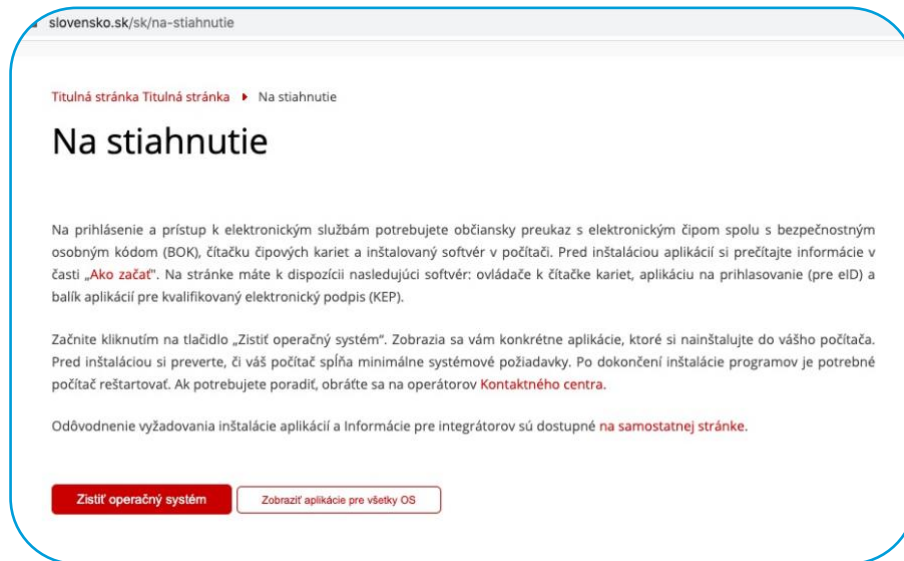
slovensko.sk/sk/na-stiahnutie

Titulná stránka Titulná stránka ▸ Na stiahnutie

Na stiahnutie

Na prihlásenie a prístup k elektronickým službám potrebujete občiansky preukaz s elektronickým čipom spolu s bezpečnostným osobným kódom (BOK), čítačku čipových kariet a inštalovaný softvér v počítači. Pred inštaláciou aplikácií si prečítajte informácie v časti „Ako začať". Na stránke máte k dispozícii nasledujúci softvér: ovládače k čítačke kariet, aplikáciu na prihlasovanie (pre eID) a balík aplikácií pre kvalifikovaný elektronický podpis (KEP).

Začnite kliknutím na tlačidlo „Zistiť operačný systém". Zobrazia sa vám konkrétne aplikácie, ktoré si nainštalujte do vášho počítača. Pred inštaláciou si preverte, či váš počítač spĺňa minimálne systémové požiadavky. Po dokončení inštalácie programov je potrebné počítač reštartovať. Ak potrebujete poradiť, obráťte sa na operátorov Kontaktného centra.

Odôvodnenie vyžadovania inštalácie aplikácií a Informácie pre integrátorov sú dostupné na samostatnej stránke.

Zistiť operačný systém

Zobraziť aplikácie pre všetky OS